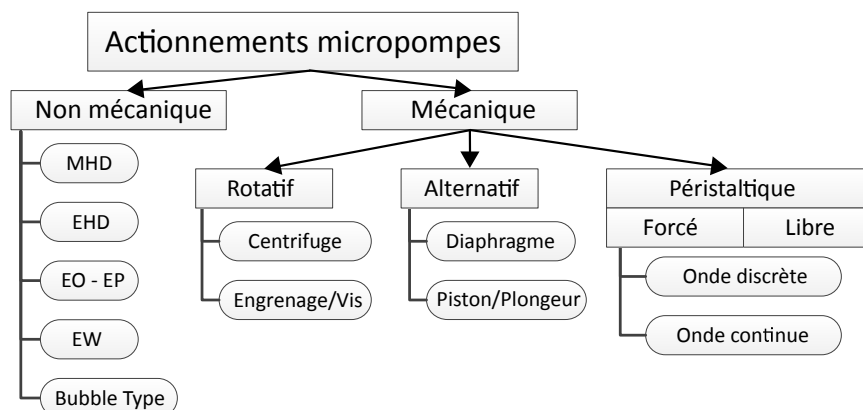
Actionnements micropompes

Non mécanique

MHD

EHD

EO - EP

EW

Bubble Type

Mécanique

Rotatif

Centrifuge

Engrenage/Vis

Alternatif

Diaphragme

Piston/Plongeur

Péristaltique

Forcé

Libre

Onde discrète

Onde continue